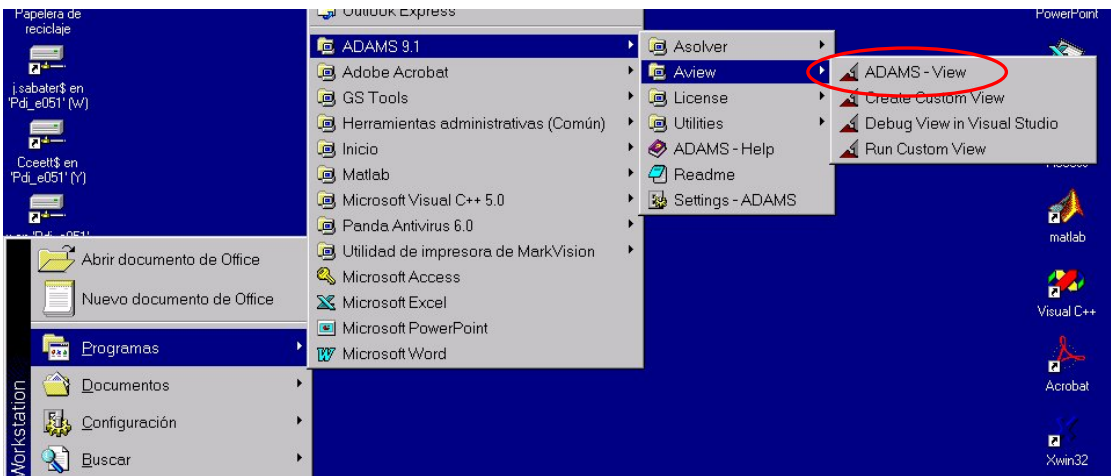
Papelera de reciclaje

j.sabater$ en 'Pdi_e051' (W)

Cceelt$ en 'Pdi_e051' (Y)

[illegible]

Outlook Express
ADAMS 9.1
Adobe Acrobat
GS Tools
Herramientas administrativas (Común)
Inicio
Matlab
Microsoft Visual C++ 5.0
Panda Antivirus 6.0
Utilidad de impresora de MarkVision
Microsoft Access
Microsoft Excel
Microsoft PowerPoint
Microsoft Word

Asolver
Aview
License
Utilities
ADAMS - Help
Readme
Settings - ADAMS

ADAMS - View
Create Custom View
Debug View in Visual Studio
Run Custom View

Abrir documento de Office
Nuevo documento de Office
Programas
Documentos
Configuración
Buscar

Workstation

PowerPoint
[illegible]
matlab
Visual C++
Acrobat
Xwin32